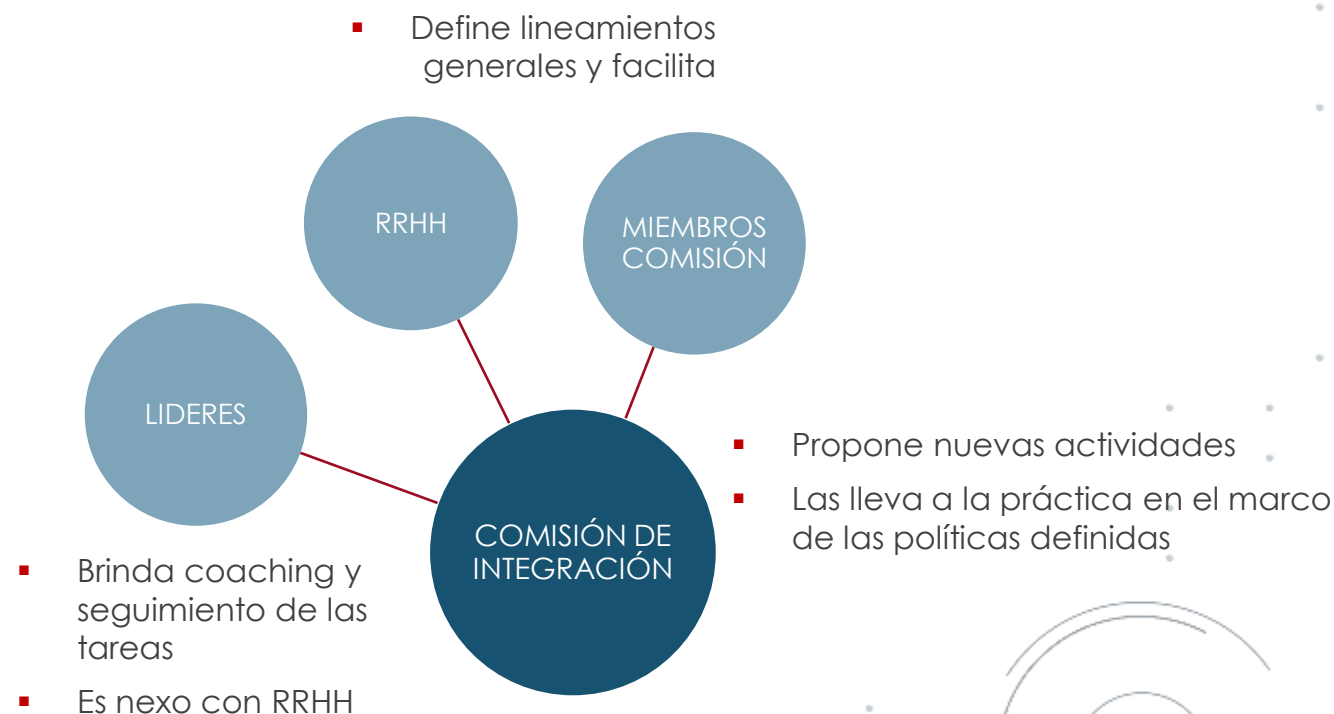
- Define lineamientos generales y facilita

RRHH

MIEMBROS COMISIÓN

LIDERES

COMISIÓN DE INTEGRACIÓN

- Propone nuevas actividades
- Las lleva a la práctica en el marco de las políticas definidas

- Brinda coaching y seguimiento de las tareas
- Es nexo con RRHH